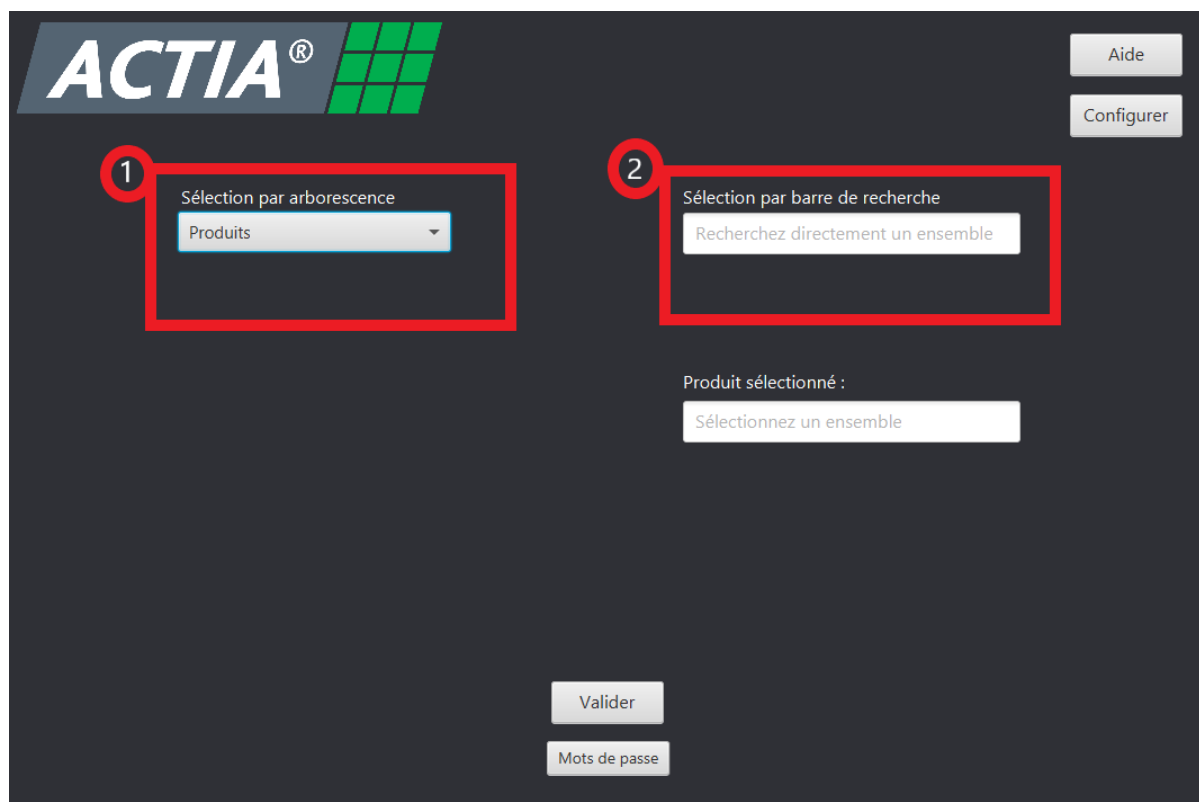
ACTIA®

Aide

Configurer

1

Sélection par arborescence

Produits

2

Sélection par barre de recherche

Recherchez directement un ensemble

Produit sélectionné :

Sélectionnez un ensemble

Valider

Mots de passe